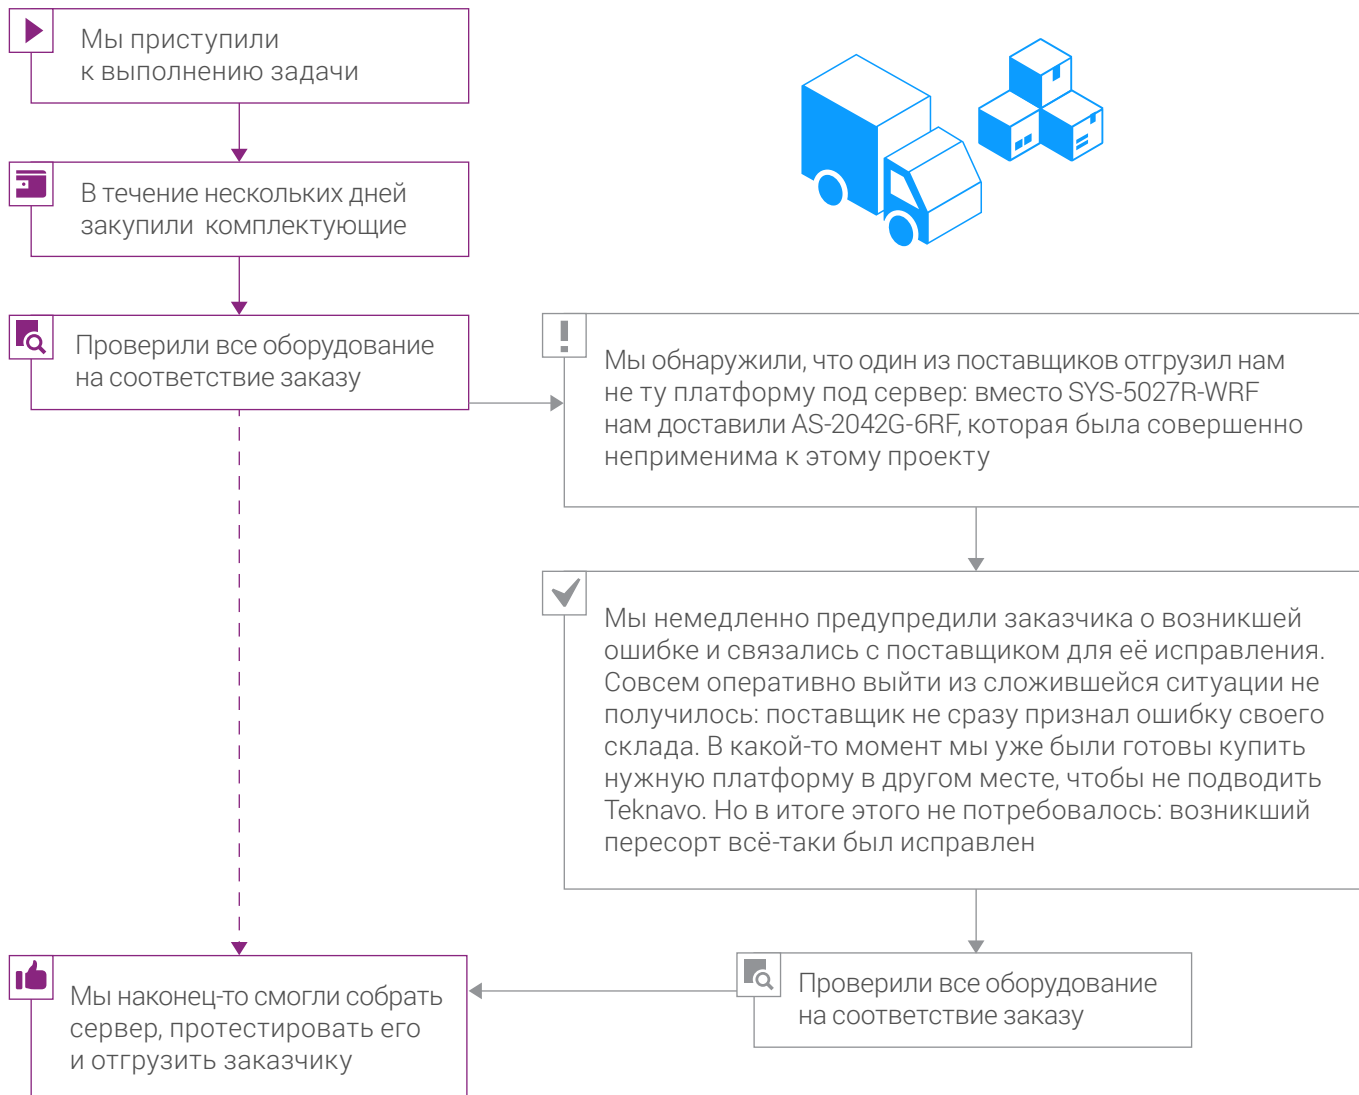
Мы приступили к выполнению задачи

В течение нескольких дней закупили комплектующие

Проверили все оборудование на соответствие заказу

!

Мы обнаружили, что один из поставщиков отгрузил нам не ту платформу под сервер: вместо SYS-5027R-WRF нам доставили AS-2042G-6RF, которая была совершенно неприменима к этому проекту

Мы немедленно предупредили заказчика о возникшей ошибке и связались с поставщиком для её исправления. Совсем оперативно выйти из сложившейся ситуации не получилось: поставщик не сразу признал ошибку своего склада. В какой-то момент мы уже были готовы купить нужную платформу в другом месте, чтобы не подводить Teknavo. Но в итоге этого не потребовалось: возникший пересорт всё-таки был исправлен

Проверили все оборудование на соответствие заказу

Мы наконец-то смогли собрать сервер, протестировать его и отгрузить заказчику